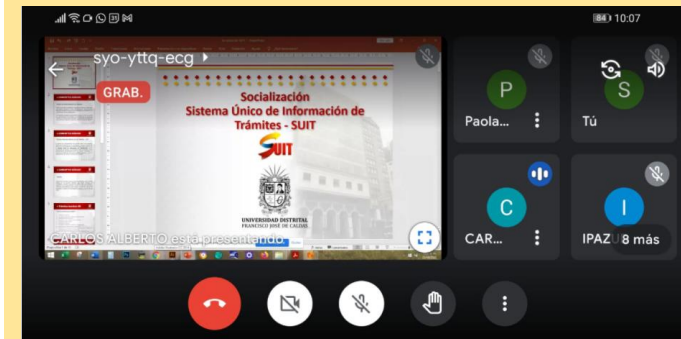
84 10:07

syo-yttq-ecg

GRAB.

Socialización
Sistema Único de Información de Trámites - SUIT

SUIT

UNIVERSIDAD DISTRITAL
FRANCISCO JOSÉ DE CALDAS

CARLOS ALBERTO está presentando

P
Paola...

S
Tú

C
CAR...

I
IPAZ

8 más